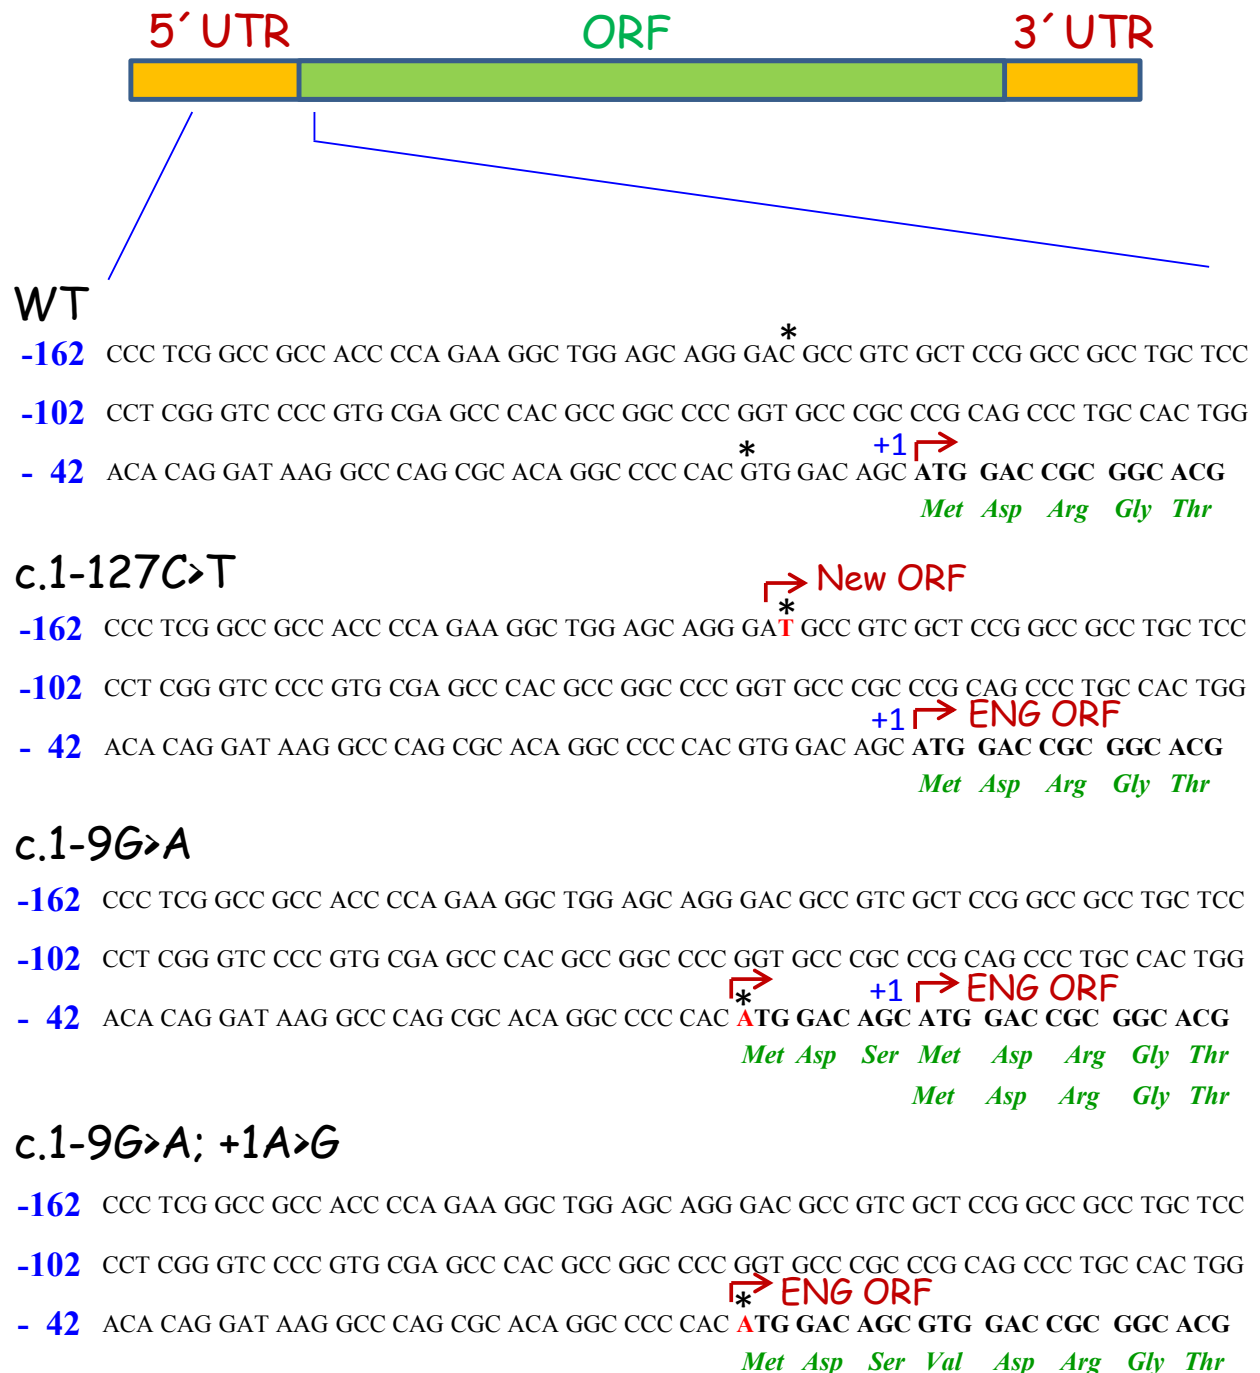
5´UTR ORF 3´UTR

WT

-162 CCC TCG GCC GCC ACC CCA GAA GGC TGG AGC AGG GAC GCC GTC GCT CCG GCC GCC TGC TCC

-102 CCT CGG GTC CCC GTG CGA GCC CAC GCC GGC CCC GGT GCC CGC CCG CAG CCC TGC CAC TGG

+1

- 42 ACA CAG GAT AAG GCC CAG CGC ACA GGC CCC CAC GTG GAC AGC ATG GAC CGC GGC ACG

Met Asp Arg Gly Thr

c.1-127C>T

New ORF

-162 CCC TCG GCC GCC ACC CCA GAA GGC TGG AGC AGG GAT GCC GTC GCT CCG GCC GCC TGC TCC

-102 CCT CGG GTC CCC GTG CGA GCC CAC GCC GGC CCC GGT GCC CGC CCG CAG CCC TGC CAC TGG

+1 ENG ORF

- 42 ACA CAG GAT AAG GCC CAG CGC ACA GGC CCC CAC GTG GAC AGC ATG GAC CGC GGC ACG

Met Asp Arg Gly Thr

c.1-9G>A

-162 CCC TCG GCC GCC ACC CCA GAA GGC TGG AGC AGG GAC GCC GTC GCT CCG GCC GCC TGC TCC

-102 CCT CGG GTC CCC GTG CGA GCC CAC GCC GGC CCC GGT GCC CGC CCG CAG CCC TGC CAC TGG

+1 ENG ORF

- 42 ACA CAG GAT AAG GCC CAG CGC ACA GGC CCC CAC ATG GAC AGC ATG GAC CGC GGC ACG

Met Asp Ser Met Asp Arg Gly Thr

Met Asp Arg Gly Thr

c.1-9G>A; +1A>G

-162 CCC TCG GCC GCC ACC CCA GAA GGC TGG AGC AGG GAC GCC GTC GCT CCG GCC GCC TGC TCC

-102 CCT CGG GTC CCC GTG CGA GCC CAC GCC GGC CCC GGT GCC CGC CCG CAG CCC TGC CAC TGG

ENG ORF

- 42 ACA CAG GAT AAG GCC CAG CGC ACA GGC CCC CAC ATG GAC AGC GTG GAC CGC GGC ACG

Met Asp Ser Val Asp Arg Gly Thr